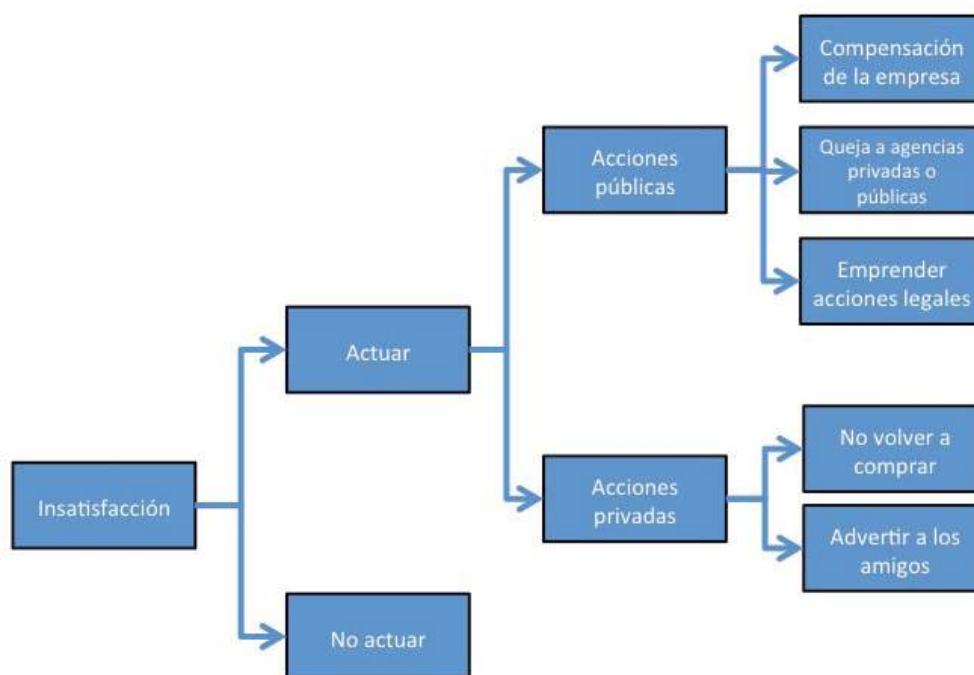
Insatisfacción

Actuar

No actuar

Acciones públicas

Acciones privadas

Compensación de la empresa

Queja a agencias privadas o públicas

Emprender acciones legales

No volver a comprar

Advertir a los amigos